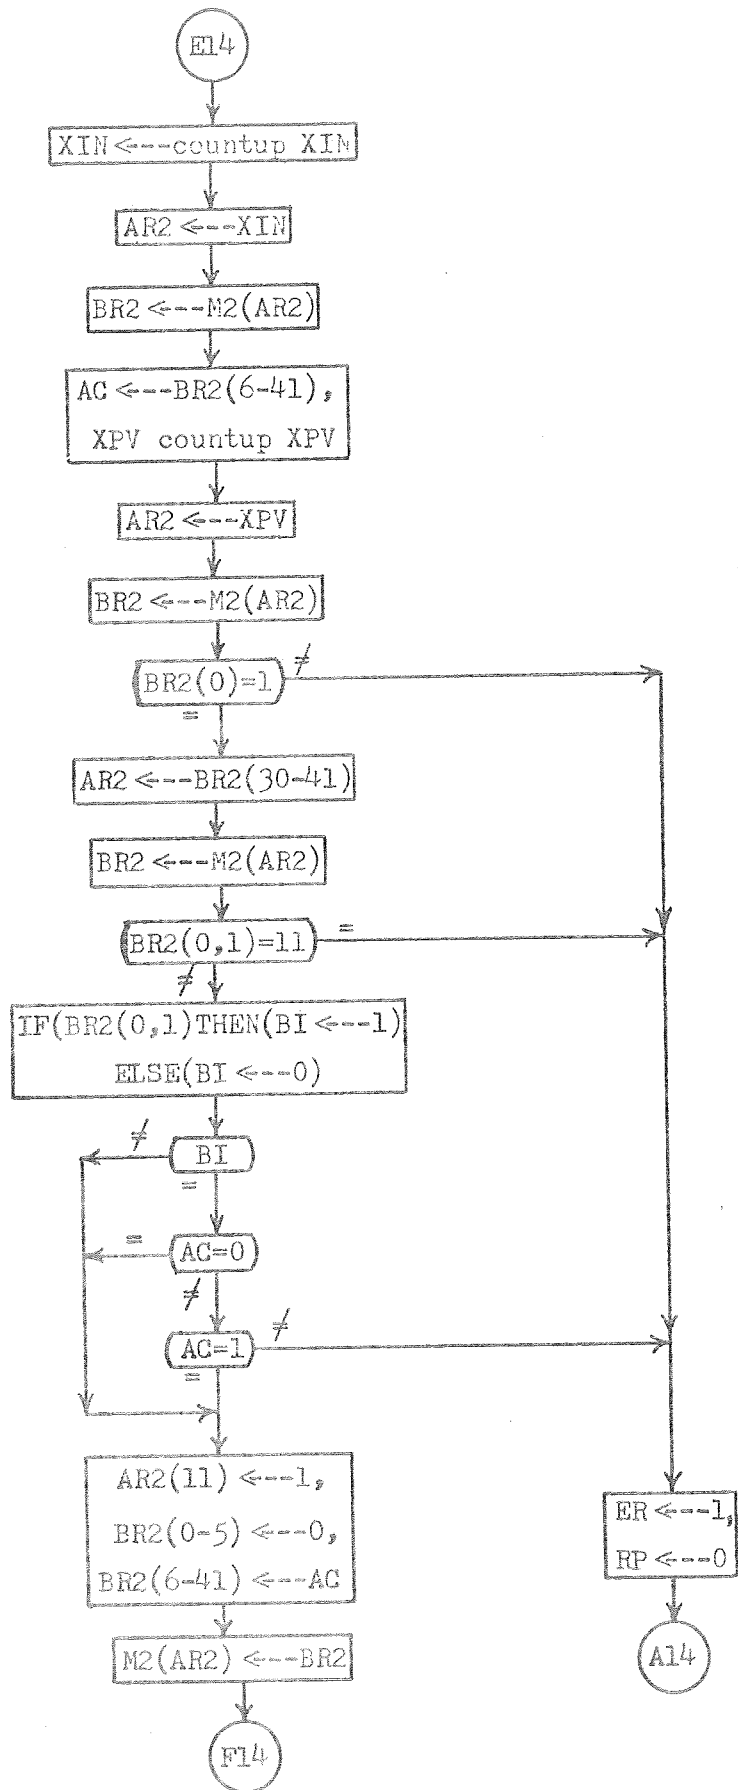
E14

XIN ←-- countup XIN

AR2 ←-- XIN

BR2 ←-- M2(AR2)

AC ←-- BR2(6-41),

XPV countup XPV

AR2 ←-- XPV

BR2 ←-- M2(AR2)

BR2(0)=1

$\neq$

=

AR2 ←-- BR2(30-41)

BR2 ←-- M2(AR2)

BR2(0,1)=11

=

$\neq$

IF(BR2(0,1)THEN(BI ←-- 1)

ELSE(BI ←-- 0)

$\neq$

BI

=

=

AC=0

$\neq$

AC=1

$\neq$

=

AR2(11) ←-- 1,

BR2(0-5) ←-- 0,

BR2(6-41) ←-- AC

M2(AR2) ←-- BR2

F14

ER ←-- 1,

RP ←-- 0

A14